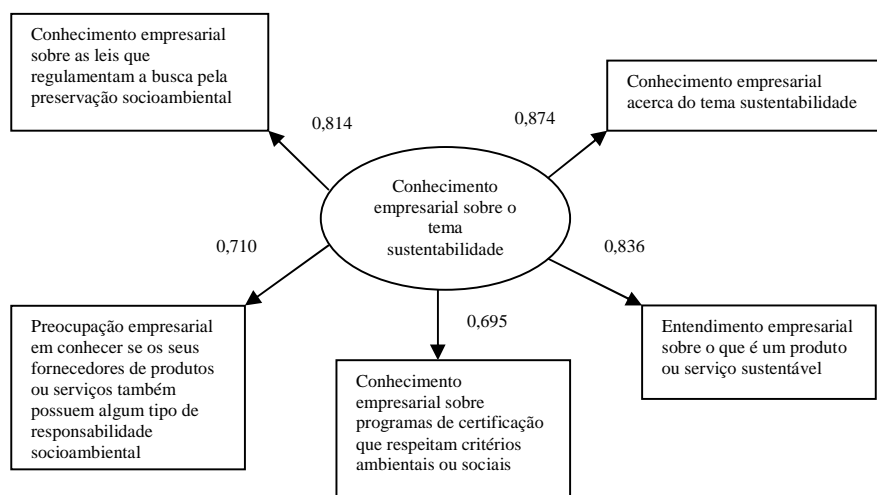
Conhecimento empresarial sobre as leis que regulamentam a busca pela preservação socioambiental

0,814

0,874

Conhecimento empresarial acerca do tema sustentabilidade

Conhecimento empresarial sobre o tema sustentabilidade

0,710

0,836

0,695

Preocupação empresarial em conhecer se os seus fornecedores de produtos ou serviços também possuem algum tipo de responsabilidade socioambiental

Conhecimento empresarial sobre programas de certificação que respeitam critérios ambientais ou sociais

Entendimento empresarial sobre o que é um produto ou serviço sustentável